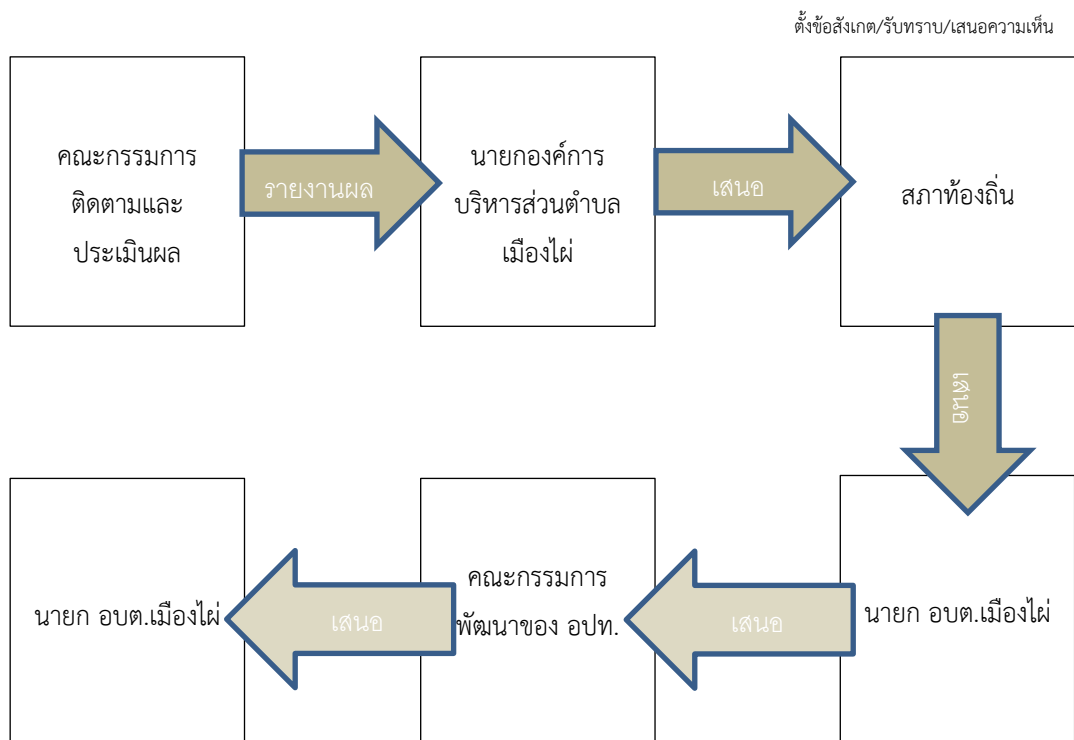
ตั้งข้อสังเกต/รับทราบ/เสนอความเห็น

คณะกรรมการติดตามและประเมินผล

รายงานผล

นายกองค์การบริหารส่วนตำบลเมืองไผ่

เสนอ

สภาท้องถิ่น

เสนอ

นายก อบต.เมืองไผ่

เสนอ

คณะกรรมการพัฒนาของ อปท.

เสนอ

นายก อบต.เมืองไผ่